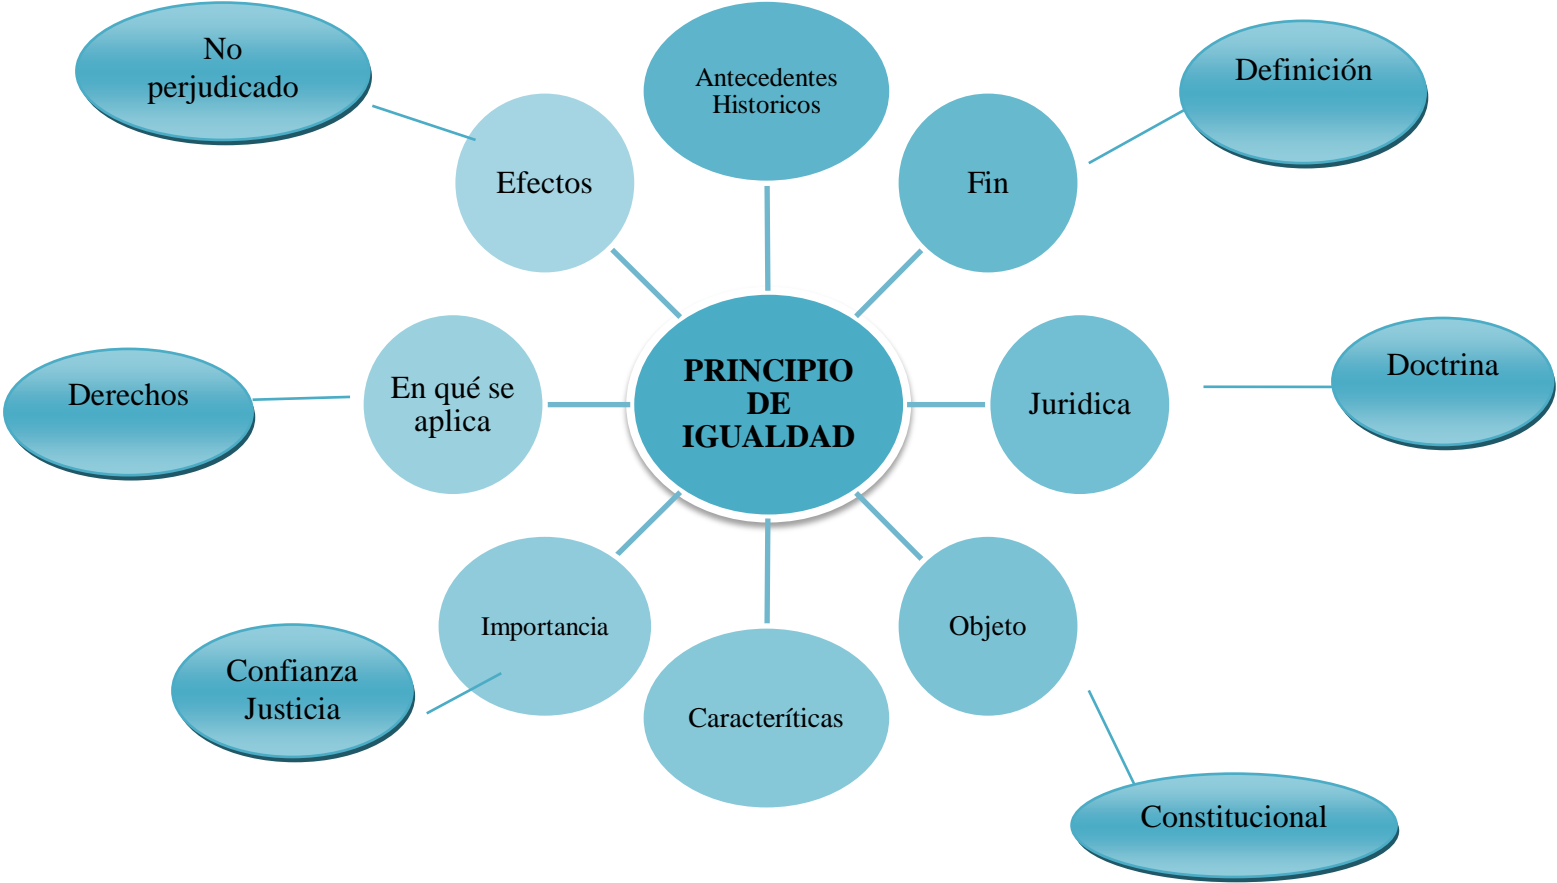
No perjudicado

Antecedentes Historicos

Definición

Efectos

Fin

PRINCIPIO DE IGUALDAD

Derechos

En qué se aplica

Juridica

Doctrina

Importancia

Objeto

Confianza Justicia

Caracteríticas

Constitucional